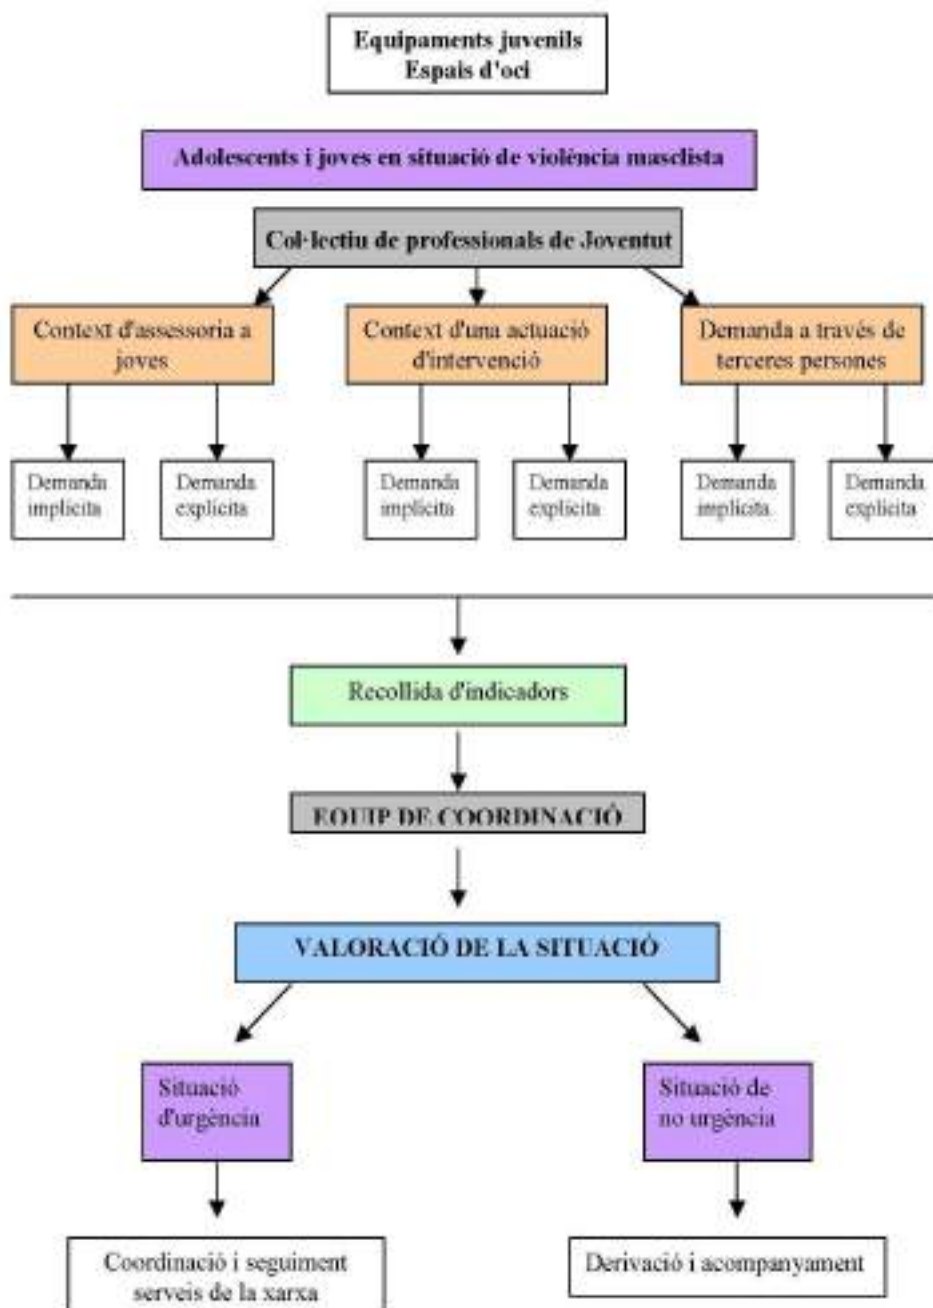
Equipaments juvenils
Espais d'oci

Adolescents i joves en situació de violència masclista

Col·lectiu de professionals de Joventut

Context d'assessoria a joves

Context d'una actuació d'intervenció

Demanda a través de terceres persones

Demanda implícita

Demanda explícita

Demanda implícita

Demanda explícita

Demanda implícita

Demanda explícita

Recollida d'indicadors

EQUIP DE COORDINACIÓ

VALORACIÓ DE LA SITUACIÓ

Situació d'urgència

Situació de no urgència

Coordinació i seguiment serveis de la xarxa

Derivació i acompanyament